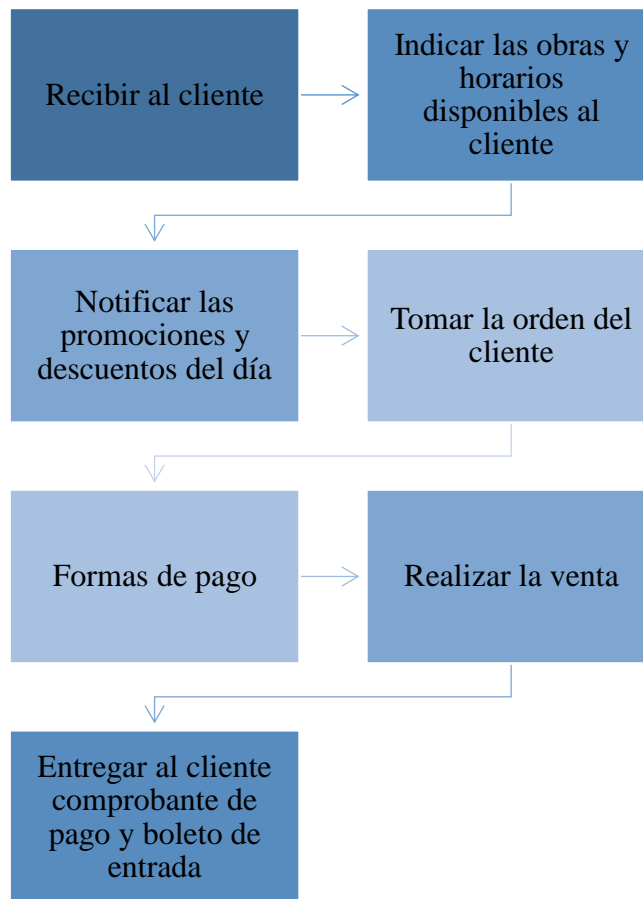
Recibir al cliente

Indicar las obras y horarios disponibles al cliente

Notificar las promociones y descuentos del día

Tomar la orden del cliente

Formas de pago

Realizar la venta

Entregar al cliente comprobante de pago y boleto de entrada